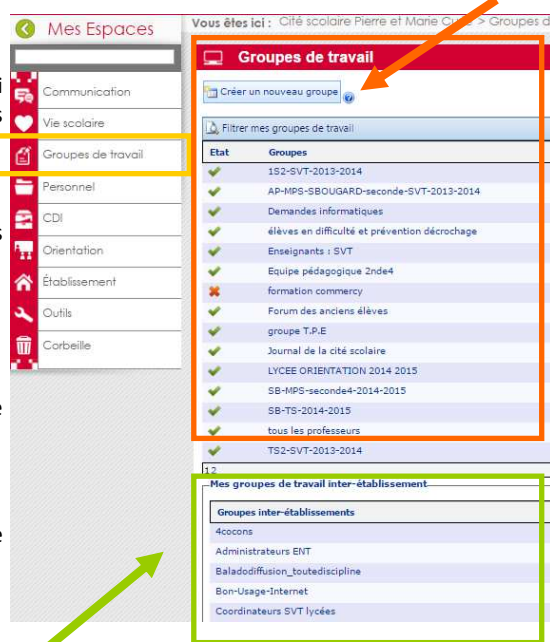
Mes Espaces

Communication
Vie scolaire
Groupes de travail
Personnel
CDI
Orientation
Établissement
Outils
Corbeille

Vous êtes ici : Cité scolaire Pierre et Marie Cu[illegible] > Groupes d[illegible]

Groupes de travail

Créer un nouveau groupe

Filtrer mes groupes de travail

| Etat | Groupes |
|---|---|
| ✔ | 1S2-SVT-2013-2014 |
| ✔ | AP-MPS-SBOUGARD-seconde-SVT-2013-2014 |
| ✔ | Demandes informatiques |
| ✔ | élèves en difficulté et prévention décrochage |
| ✔ | Enseignants : SVT |
| ✔ | Equipe pédagogique 2nde4 |
| ✖ | formation commercy |
| ✔ | Forum des anciens élèves |
| ✔ | groupe T.P.E |
| ✔ | Journal de la cité scolaire |
| ✔ | LYCEE ORIENTATION 2014 2015 |
| ✔ | SB-MPS-seconde4-2014-2015 |
| ✔ | SB-TS-2014-2015 |
| ✔ | tous les professeurs |
| ✔ | TS2-SVT-2013-2014 |

12

Mes groupes de travail inter-établissement

| Groupes inter-établissements |
|---|
| 4cocons |
| Administrateurs ENT |
| Baladodiffusion_toutediscipline |
| Bon-Usage-Internet |
| Coordinateurs SVT lycées |